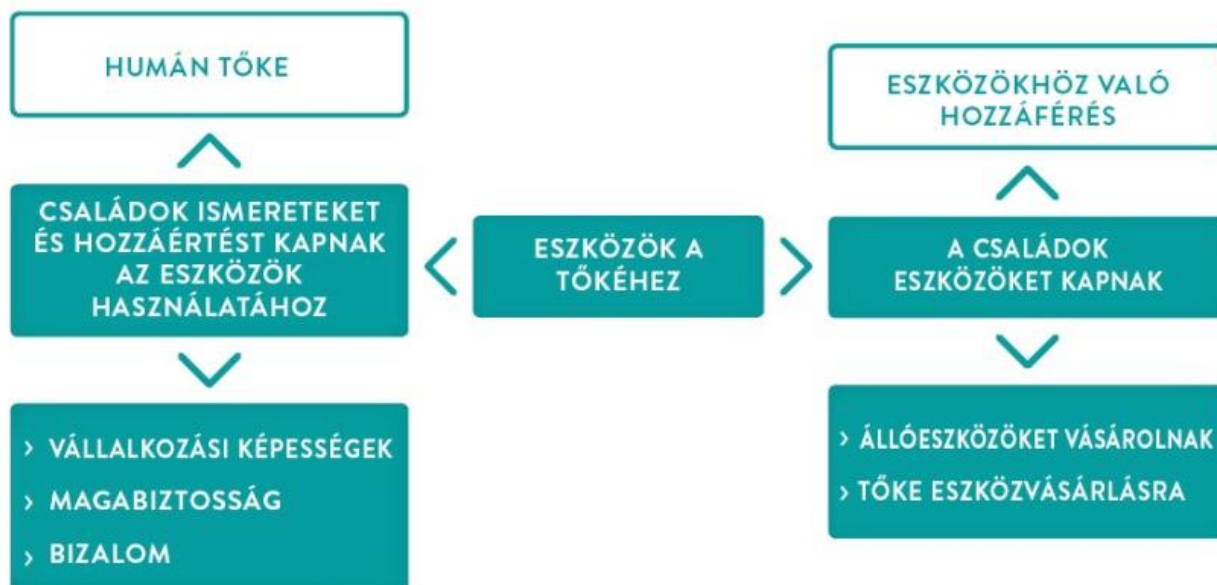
HUMÁN TŐKE

CSALÁDOK ISMERETEKET ÉS HOZZÁÉRTÉST KAPNAK AZ ESZKÖZÖK HASZNÁLATÁHOZ

› VÁLLALKOZÁSI KÉPESSÉGEK
› MAGABIZTOSSÁG
› BIZALOM

ESZKÖZÖK A TŐKÉHEZ

ESZKÖZÖKHÖZ VALÓ HOZZÁFÉRÉS

A CSALÁDOK ESZKÖZÖKET KAPNAK

› ÁLLÓESZKÖZÖKET VÁSÁROLNAK
› TŐKE ESZKÖZVÁSÁRLÁSRA